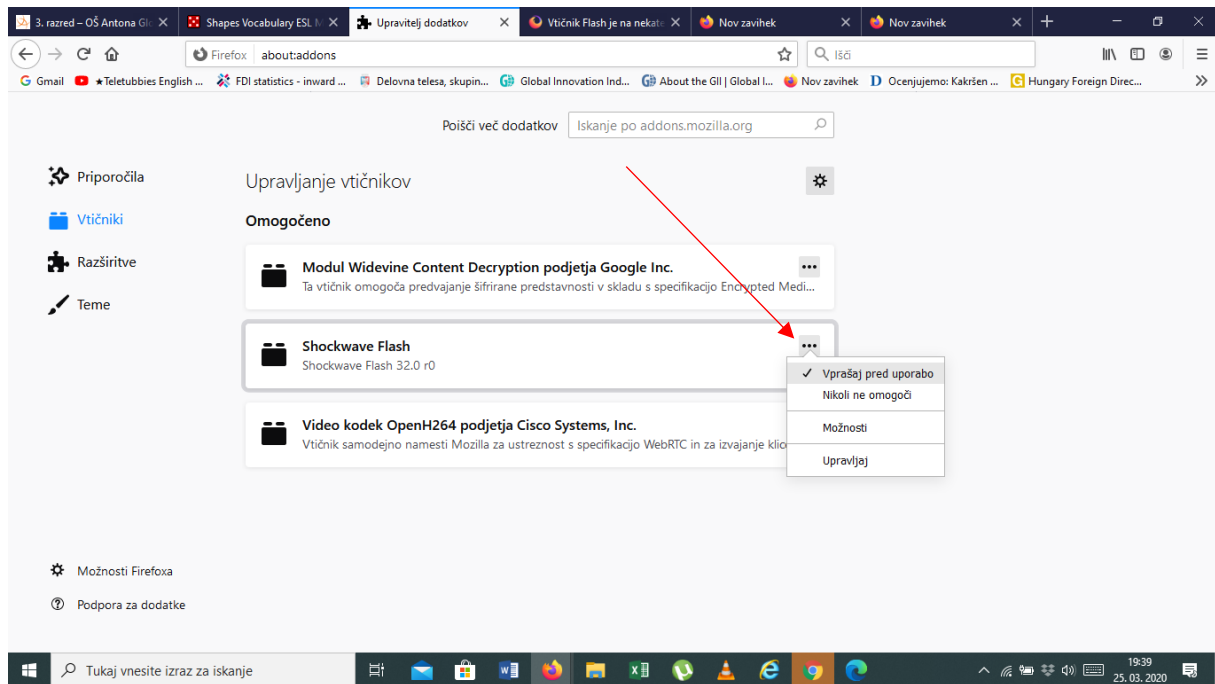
3. razred – OŠ Antona Gl | Shapes Vocabulary ESL | Upravitelj dodatkov | Vtičnik Flash je na nekate | Nov zavihek | Nov zavihek

Firefox about:addons

Išči

Gmail ★Teletubbies English ... FDI statistics - inward ... Delovna telesa, skupin... Global Innovation Ind... About the GII | Global I... Nov zavihek Ocenjujemo: Kakršen ... Hungary Foreign Direc...

Poišči več dodatkov Iskanje po addons.mozilla.org

Priporočila
Vtičniki
Razširitve
Teme

Upravljanje vtičnikov

Omogočeno

Modul Widevine Content Decryption podjetja Google Inc.
Ta vtičnik omogoča predvajanje šifrirane predstavnosti v skladu s specifikacijo Encrypted Medi...

Shockwave Flash
Shockwave Flash 32.0 r0

✓ Vprašaj pred uporabo
Nikoli ne omogoči
Možnosti
Upravljaj

Video kodek OpenH264 podjetja Cisco Systems, Inc.
Vtičnik samodejno namesti Mozilla za ustreznost s specifikacijo WebRTC in za izvajanje klic

Možnosti Firefoxa
Podpora za dodatke

Tukaj vnesite izraz za iskanje

19:39
25. 03. 2020